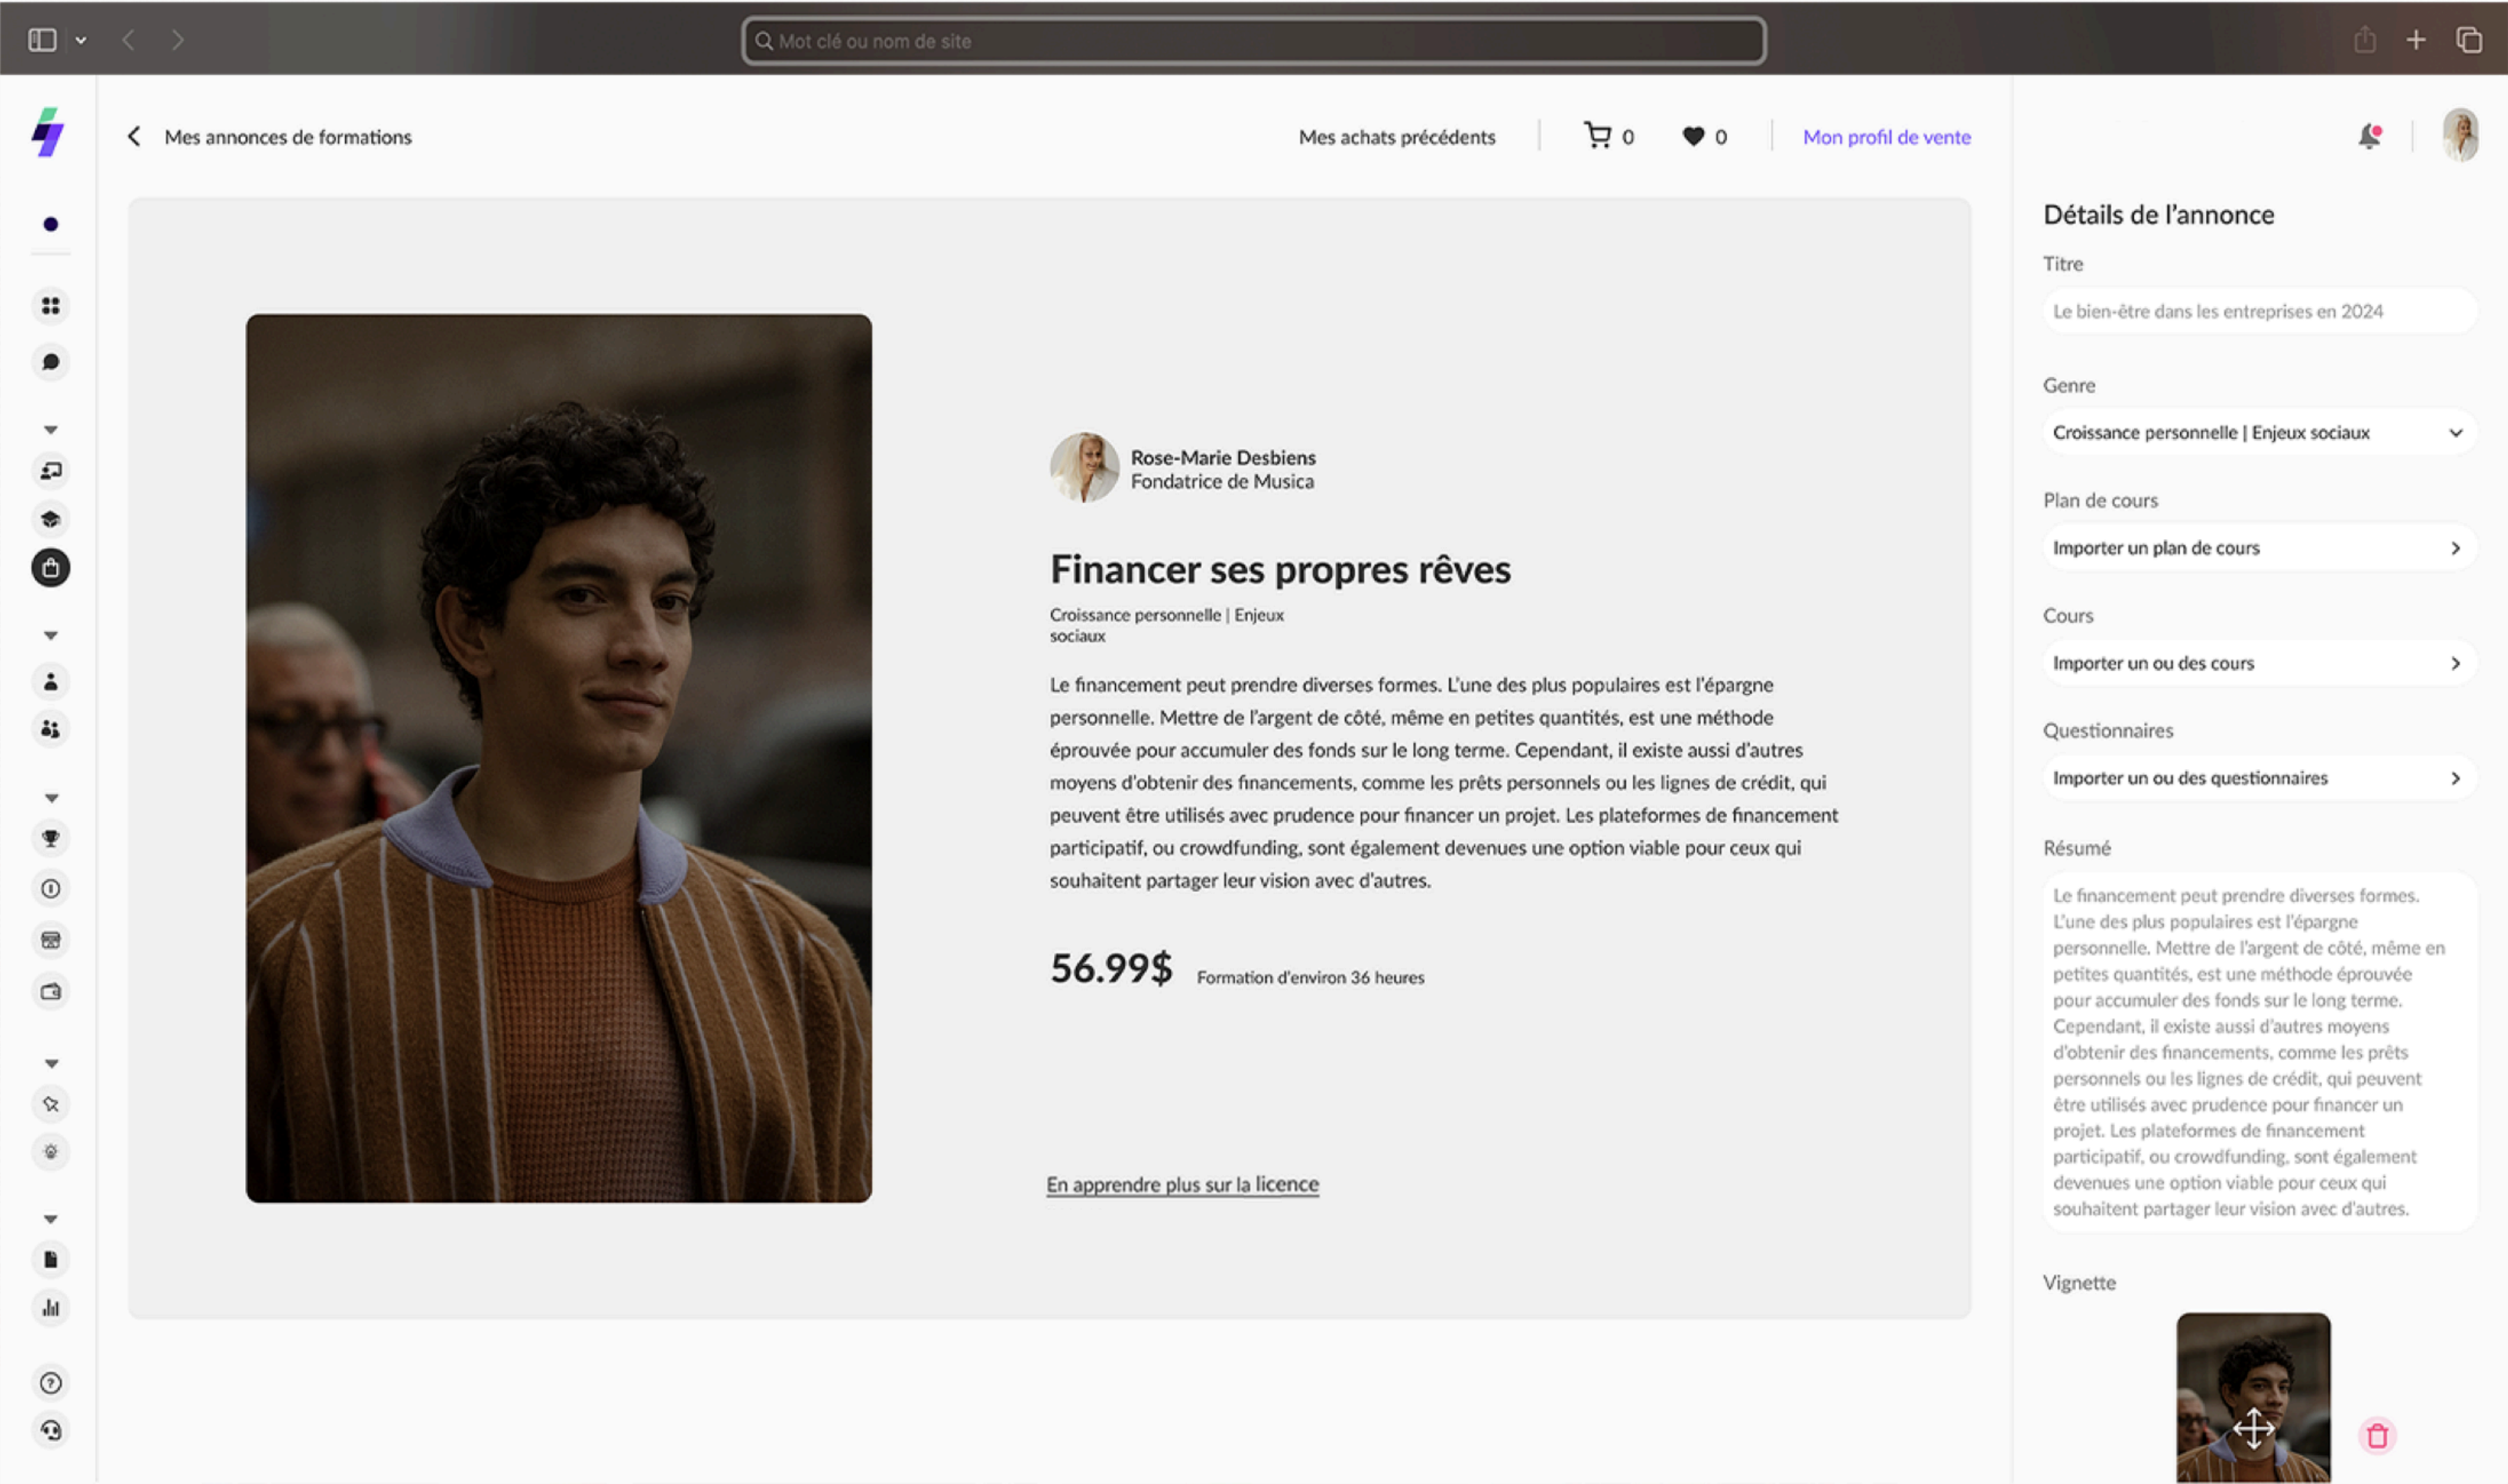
Mot clé ou nom de site

Mes annonces de formations

Mes achats précédents

0

0

Mon profil de vente

Rose-Marie Desbiens
Fondatrice de Musica

Financer ses propres rêves

Croissance personnelle | Enjeux sociaux

Le financement peut prendre diverses formes. L'une des plus populaires est l'épargne personnelle. Mettre de l'argent de côté, même en petites quantités, est une méthode éprouvée pour accumuler des fonds sur le long terme. Cependant, il existe aussi d'autres moyens d'obtenir des financements, comme les prêts personnels ou les lignes de crédit, qui peuvent être utilisés avec prudence pour financer un projet. Les plateformes de financement participatif, ou crowdfunding, sont également devenues une option viable pour ceux qui souhaitent partager leur vision avec d'autres.

56.99$ Formation d'environ 36 heures

En apprendre plus sur la licence

Détails de l'annonce

Titre

Le bien-être dans les entreprises en 2024

Genre

Croissance personnelle | Enjeux sociaux

Plan de cours

Importer un plan de cours

Cours

Importer un ou des cours

Questionnaires

Importer un ou des questionnaires

Résumé

Le financement peut prendre diverses formes. L'une des plus populaires est l'épargne personnelle. Mettre de l'argent de côté, même en petites quantités, est une méthode éprouvée pour accumuler des fonds sur le long terme. Cependant, il existe aussi d'autres moyens d'obtenir des financements, comme les prêts personnels ou les lignes de crédit, qui peuvent être utilisés avec prudence pour financer un projet. Les plateformes de financement participatif, ou crowdfunding, sont également devenues une option viable pour ceux qui souhaitent partager leur vision avec d'autres.

Vignette